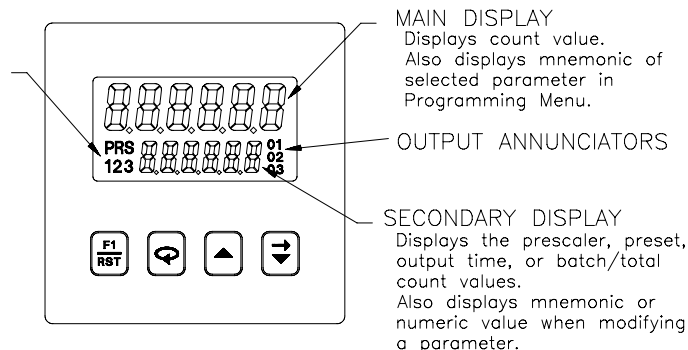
MAIN DISPLAY
Displays count value. Also displays mnemonic of selected parameter in Programming Menu.

PRS
123

01
02
03

OUTPUT ANNUNCIATORS

SECONDARY DISPLAY
Displays the prescaler, preset, output time, or batch/total count values. Also displays mnemonic or numeric value when modifying a parameter.

F1
RST